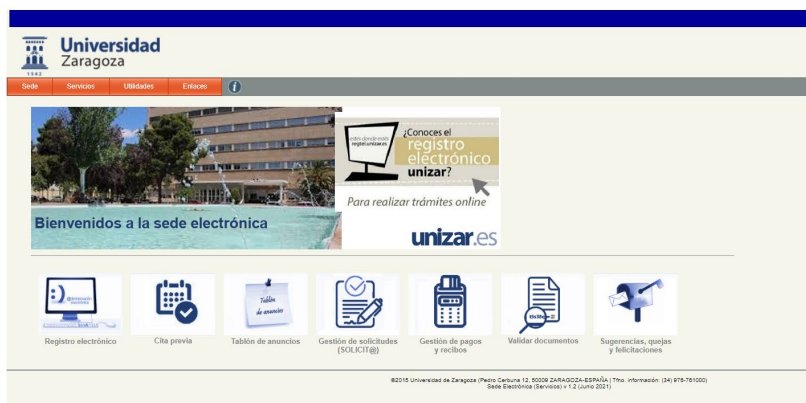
1542
Universidad Zaragoza

Sede
Servicios
Utilidades
Enlaces

Bienvenidos a la sede electrónica

entra desde aquí
registro.unizar.es

¿Conoces el registro electrónico unizar?

Para realizar trámites online

unizar.es

Tablón de anuncios

Registro electrónico
Cita previa
Tablón de anuncios
Gestión de solicitudes (SOLICIT@)
Gestión de pagos y recibos
Validar documentos
Sugerencias, quejas y felicitaciones

©2015 Universidad de Zaragoza (Pedro Cerbuna 12, 50009 ZARAGOZA-ESPAÑA | Tfno. información: (34) 976-761000)
Sede Electrónica (Servicios) v 1.2 (Junio 2021)